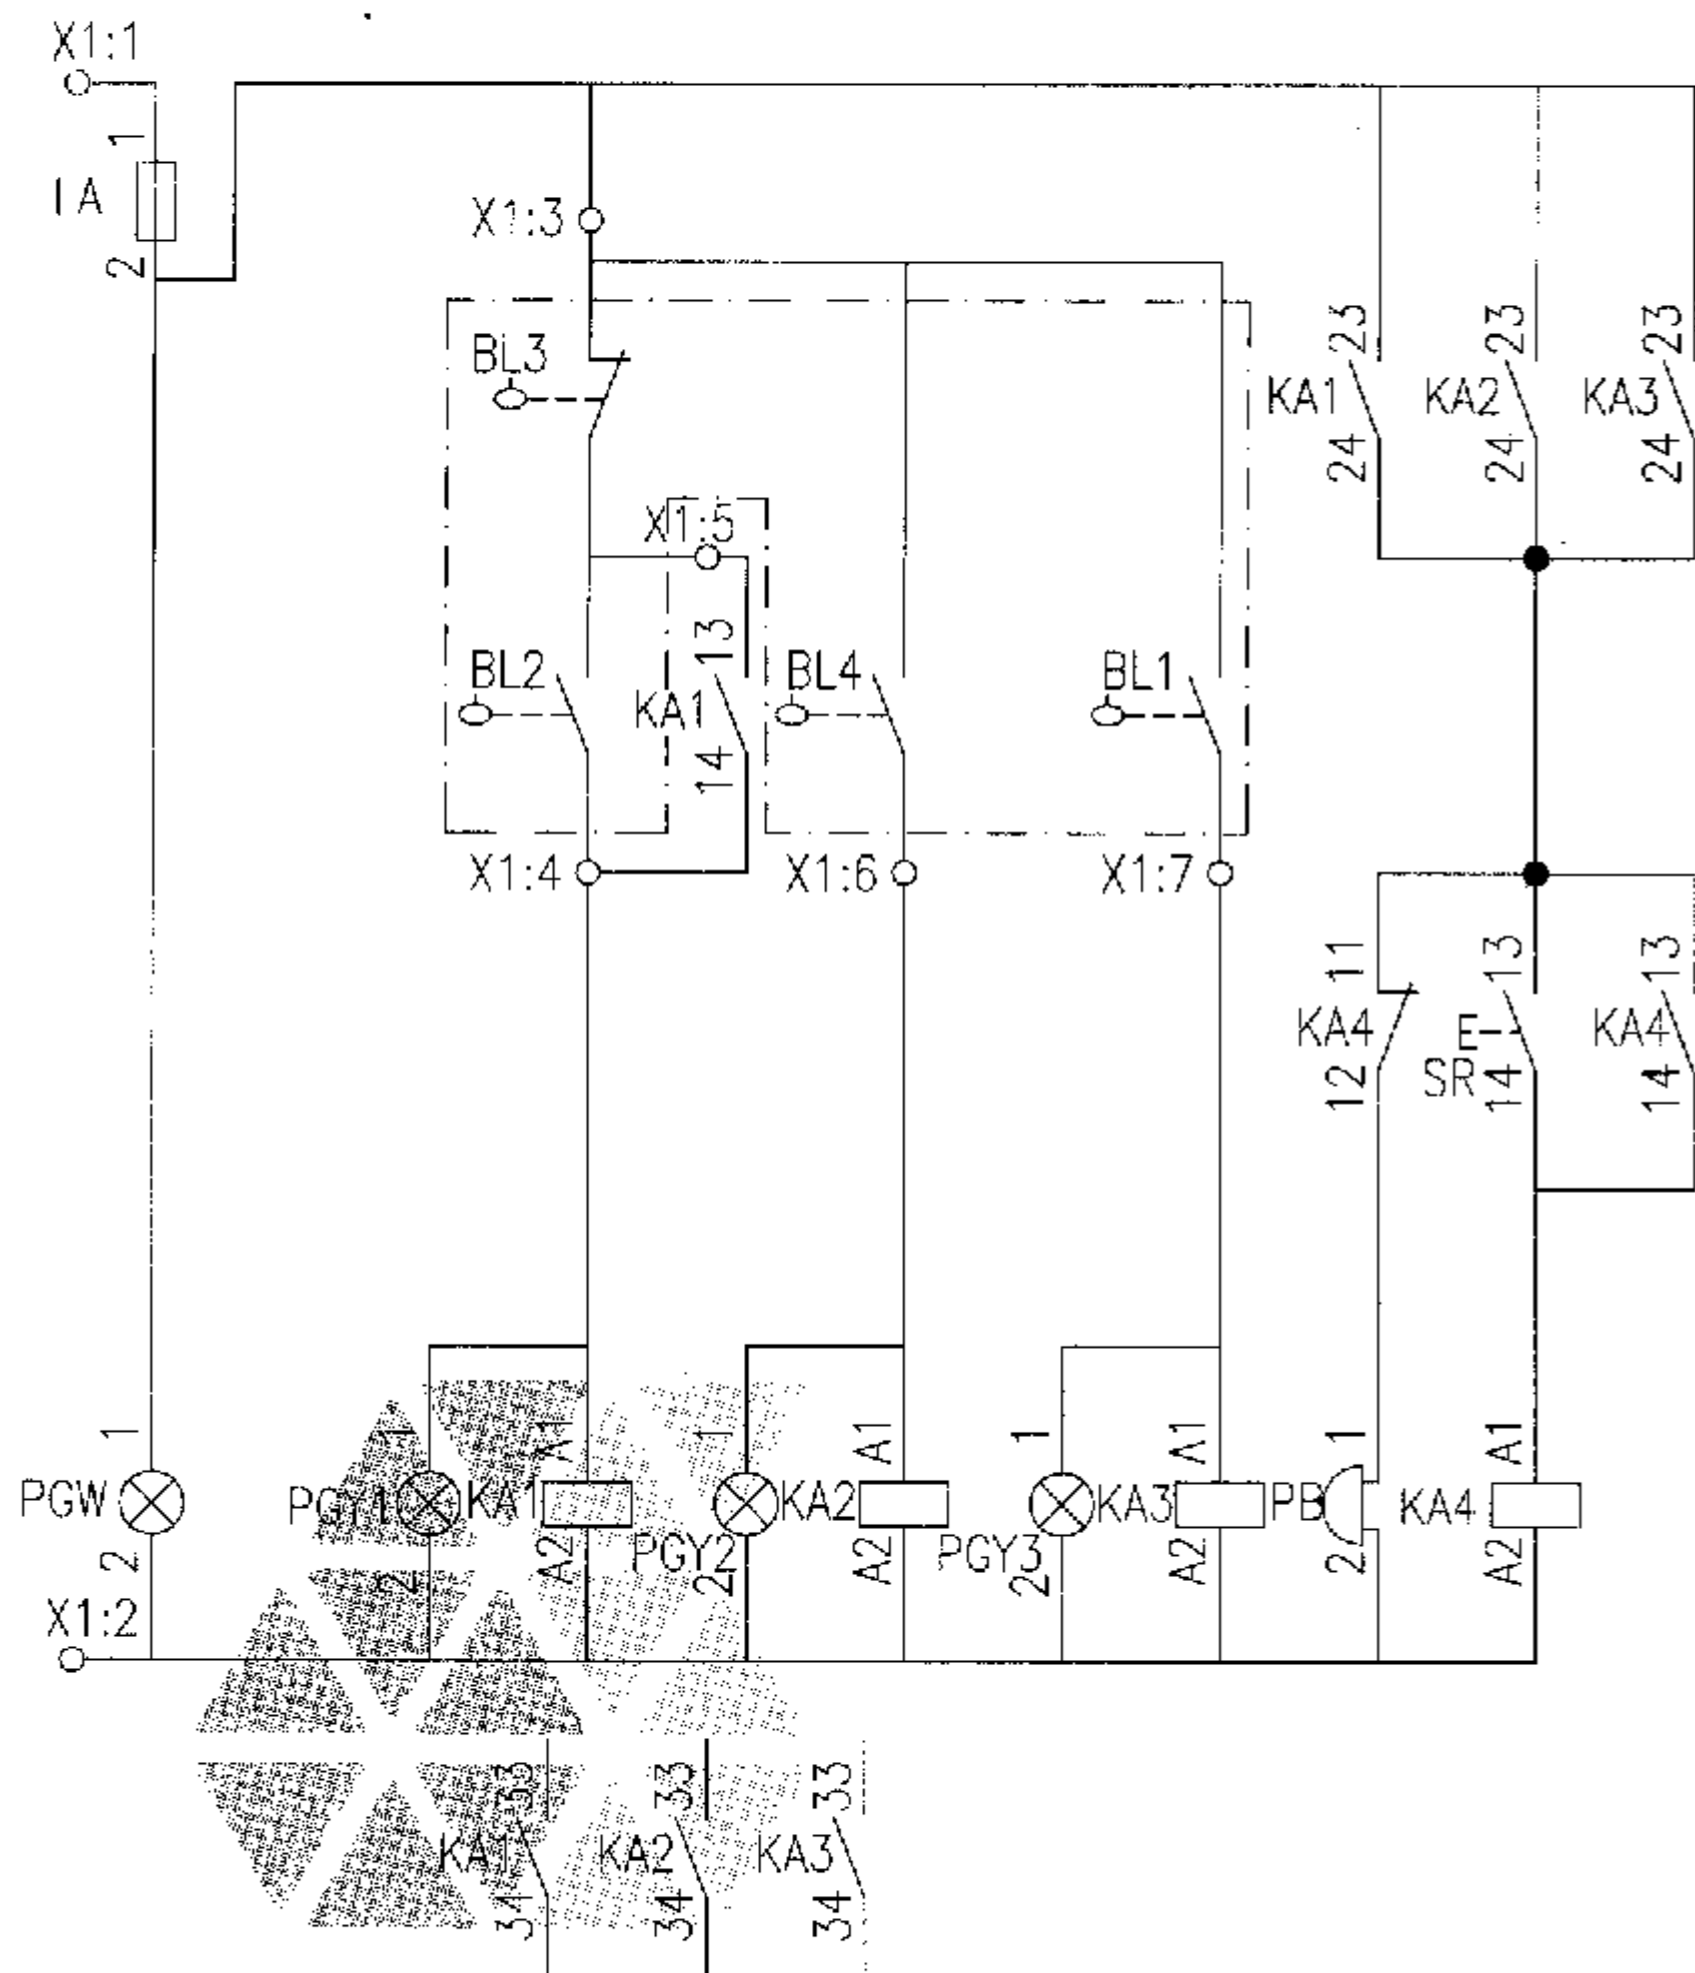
X1:1
1
1A
2
X1:3
BL3
X1:5
13
BL2
KA1
14
BL4
BL1
X1:4
X1:6
X1:7
23
KA1
24
23
KA2
24
23
KA3
24
11
KA4
12
13
E
SR
14
KA4
13
14
1
PGW
2
X1:2
1
PGY1
2
KA1
A1
A2
1
PGY2
2
KA2
A1
A2
1
PGY3
2
KA3
A1
A2
1
PB
2
KA4
A1
A2
33
KA1
34
33
KA2
34
33
KA3
34